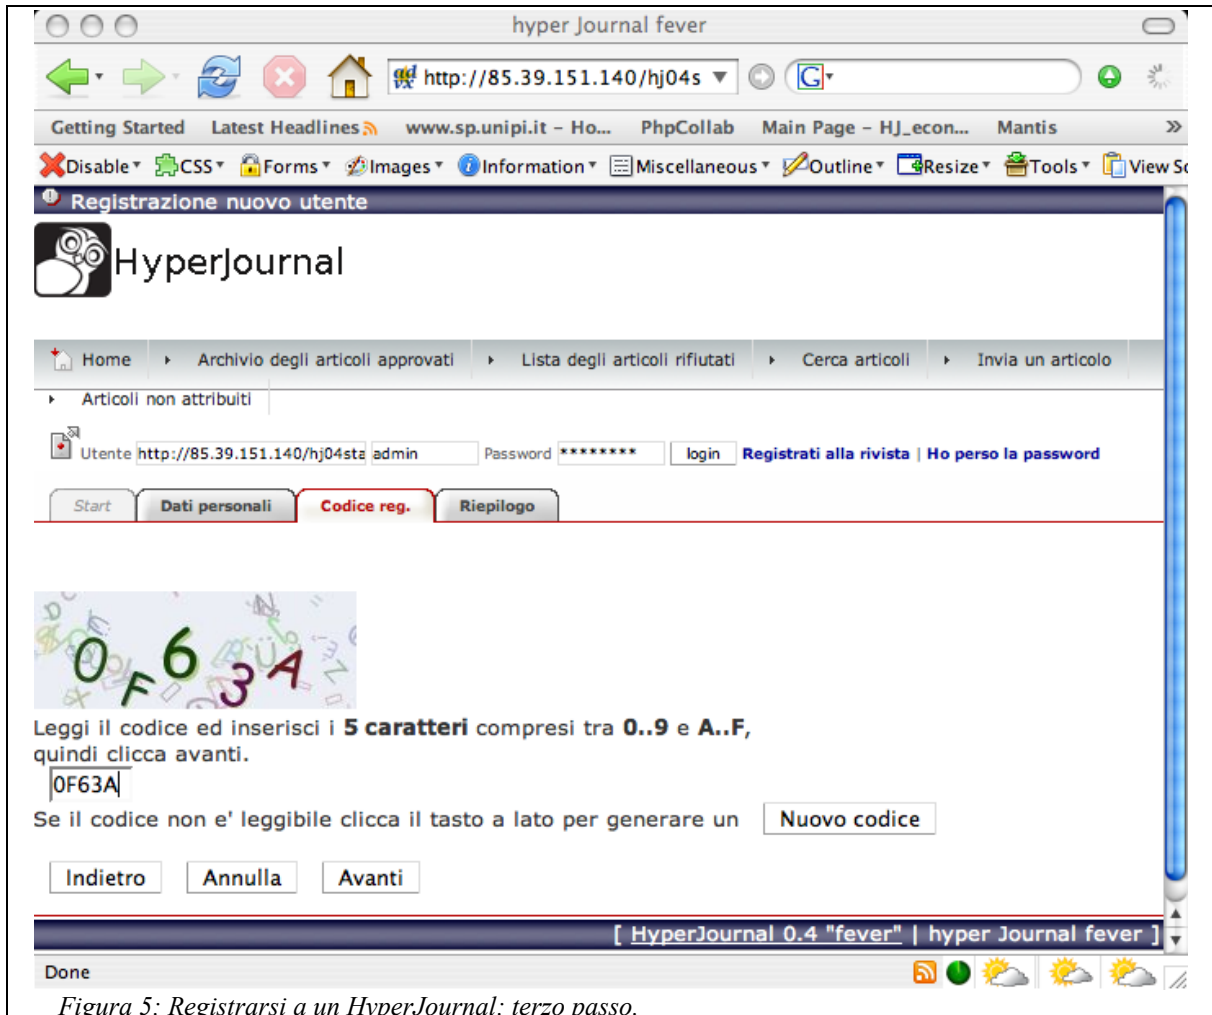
hyper Journal fever

http://85.39.151.140/hj04s

Getting Started   Latest Headlines   www.sp.unipi.it – Ho...   PhpCollab   Main Page – HJ_econ...   Mantis   »

Disable   CSS   Forms   Images   Information   Miscellaneous   Outline   Resize   Tools   View So

Registrazione nuovo utente

HyperJournal

Home   Archivio degli articoli approvati   Lista degli articoli rifiutati   Cerca articoli   Invia un articolo

Articoli non attribuiti

Utente http://85.39.151.140/hj04sta admin   Password ********   login   Registrati alla rivista | Ho perso la password

Start   Dati personali   Codice reg.   Riepilogo

0F63A

Leggi il codice ed inserisci i **5 caratteri** compresi tra **0..9** e **A..F**, quindi clicca avanti.

0F63A

Se il codice non e' leggibile clicca il tasto a lato per generare un   Nuovo codice

Indietro   Annulla   Avanti

[ HyperJournal 0.4 "fever" | hyper Journal fever ]

Done

Figura 5: Registrarsi a un HyperJournal: terzo passo.